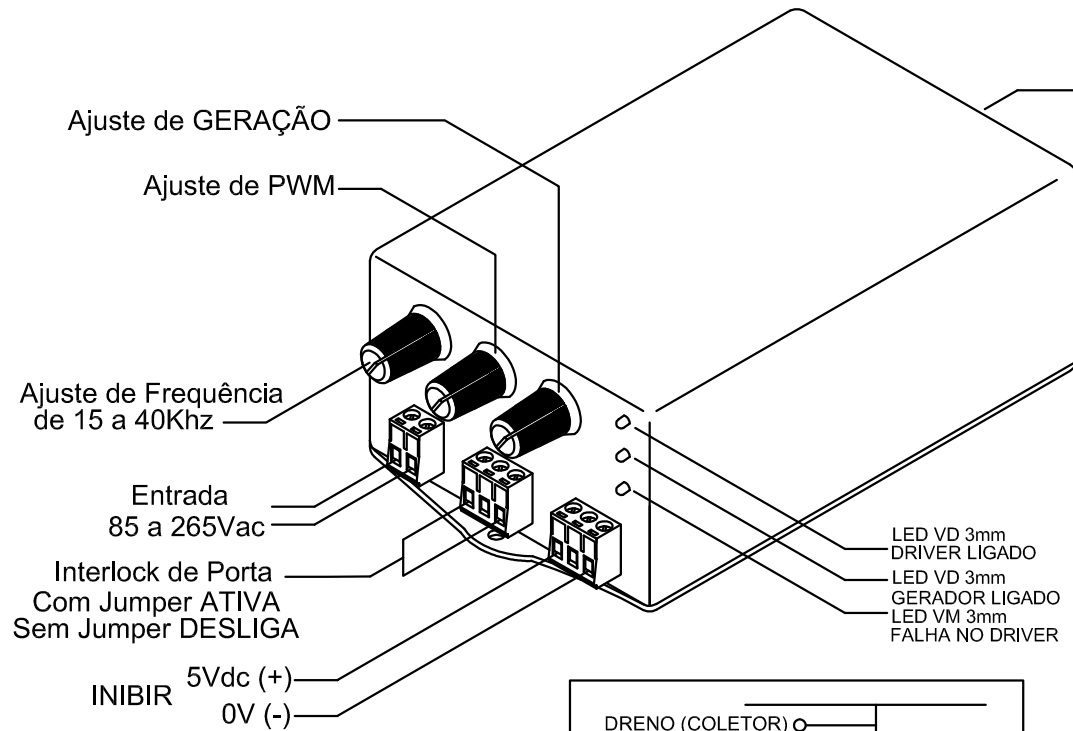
Ajuste de GERAÇÃO

Ajuste de PWM

Ajuste de Frequência de 15 a 40Khz

Entrada
85 a 265Vac

Interlock de Porta
Com Jumper ATIVA
Sem Jumper DESLIGA

INIBIR 5Vdc (+)
0V (-)

LED VD 3mm
DRIVER LIGADO

LED VD 3mm
GERADOR LIGADO

LED VM 3mm
FALHA NO DRIVER

DRENO (COLETOR)